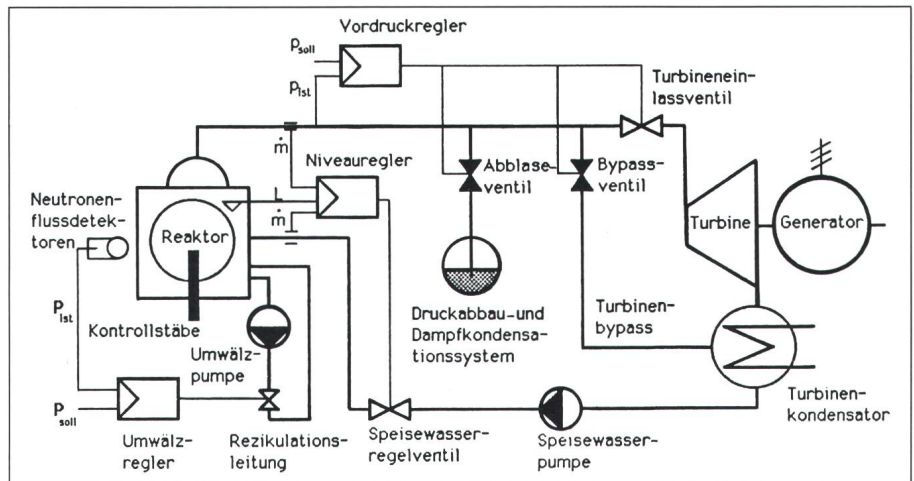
Vordruckregler

$p_{soll}$

$p_{ist}$

Turbineneinlassventil

$\dot{m}$

Niveauregler

Abblaseventil

Bypassventil

Neutronenflussdetektoren

Reaktor

L

$\dot{m}$

Turbine

Generator

$P_{ist}$

Kontrollstäbe

Umwälzpumpe

Druckabbau-und Dampfkondensationssystem

Turbinenbypass

$P_{soll}$

Umwälzregler

Rezikulationsleitung

Speisewasserregelventil

Speisewasserpumpe

Turbinenkondensator